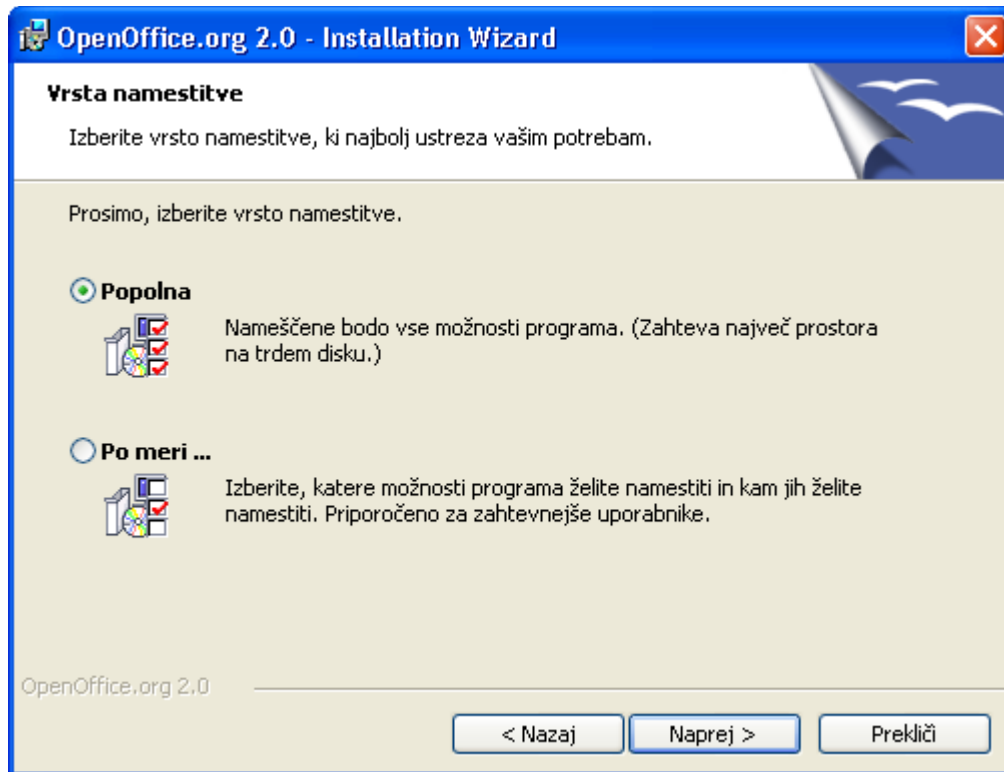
OpenOffice.org 2.0 - Installation Wizard

Vrsta namestitve

Izberite vrsto namestitve, ki najbolj ustreza vašim potrebam.

Prosimo, izberite vrsto namestitve.

Popolna

Nameščene bodo vse možnosti programa. (Zahteva največ prostora na trdem disku.)

Po meri ...

Izberite, katere možnosti programa želite namestiti in kam jih želite namestiti. Priporočeno za zahtevnejše uporabnike.

OpenOffice.org 2.0

< Nazaj

Naprej >

Prekliči